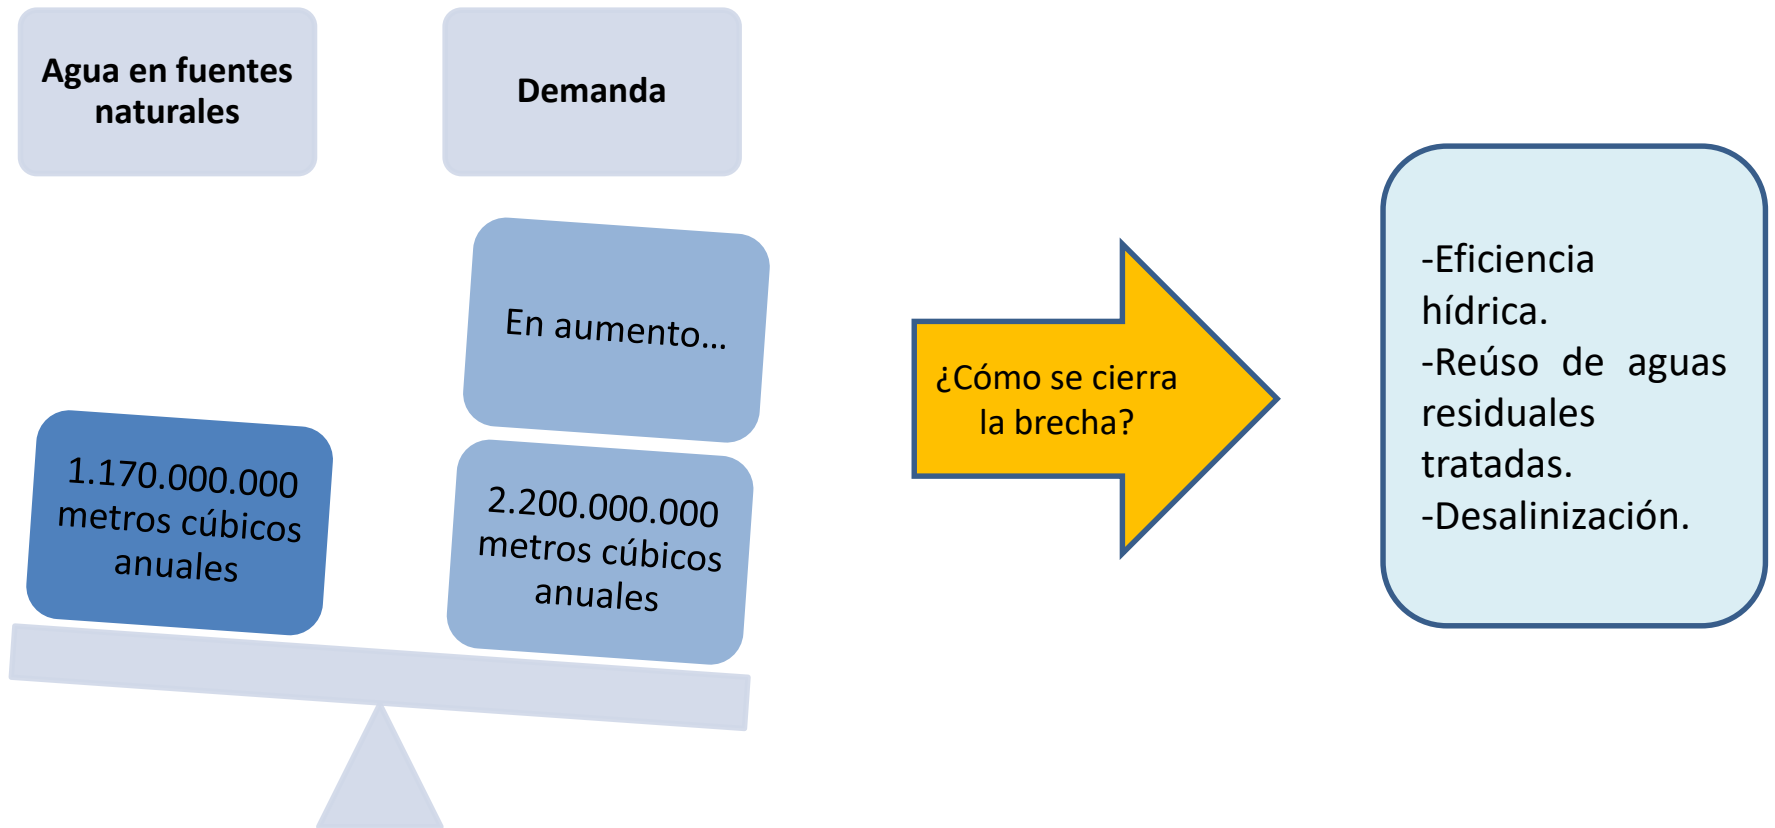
Agua en fuentes naturales

Demanda

En aumento…

1.170.000.000 metros cúbicos anuales

2.200.000.000 metros cúbicos anuales

¿Cómo se cierra la brecha?

-Eficiencia hídrica.
-Reúso de aguas residuales tratadas.
-Desalinización.